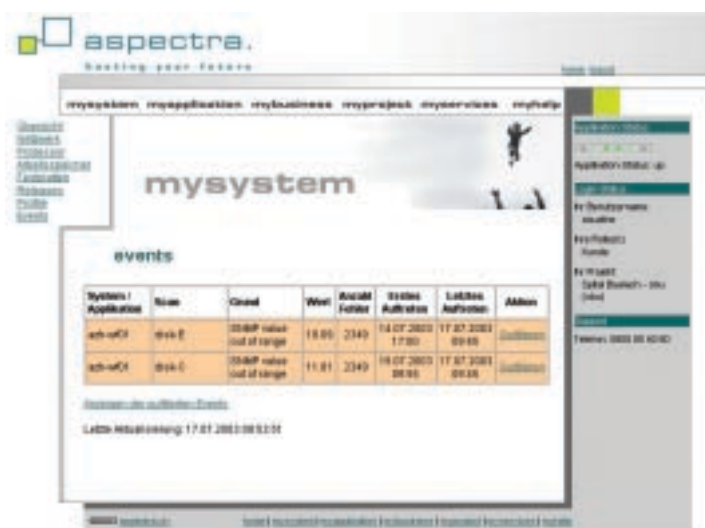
aspectra.

hosting your future

home logout

mysystem myapplication mybusiness myproject myservices myhelp

Übersicht
Netzwerk
Prozessor
Arbeitsspeicher
Festplatten
Releases
Profile
Events

mysystem

Application Status

Application Status: up

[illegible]

Ihr Benutzername
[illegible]

Ihre Rolle(n)
Kunde

Ihr Projekt
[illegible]

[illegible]

Telefon: 0800 00 42 00

events

| System / Applikation | Scan | Grund | Wert | Anzahl Fehler | Erstes Auftreten | Letztes Auftreten | Aktion |
|---|---|---|---|---|---|---|---|
| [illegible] | disk-E | SNMP value out of range | 10.65 | 2349 | 14.07.2003 17:50 | 17.07.2003 09:45 | Quittieren |
| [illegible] | disk-C | SNMP value out of range | 11.61 | 2349 | 15.07.2003 08:55 | 17.07.2003 09:35 | Quittieren |

Anzeigen der quittierten Events

Letzte Aktualisierung: 17.07.2003 09:53:51

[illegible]